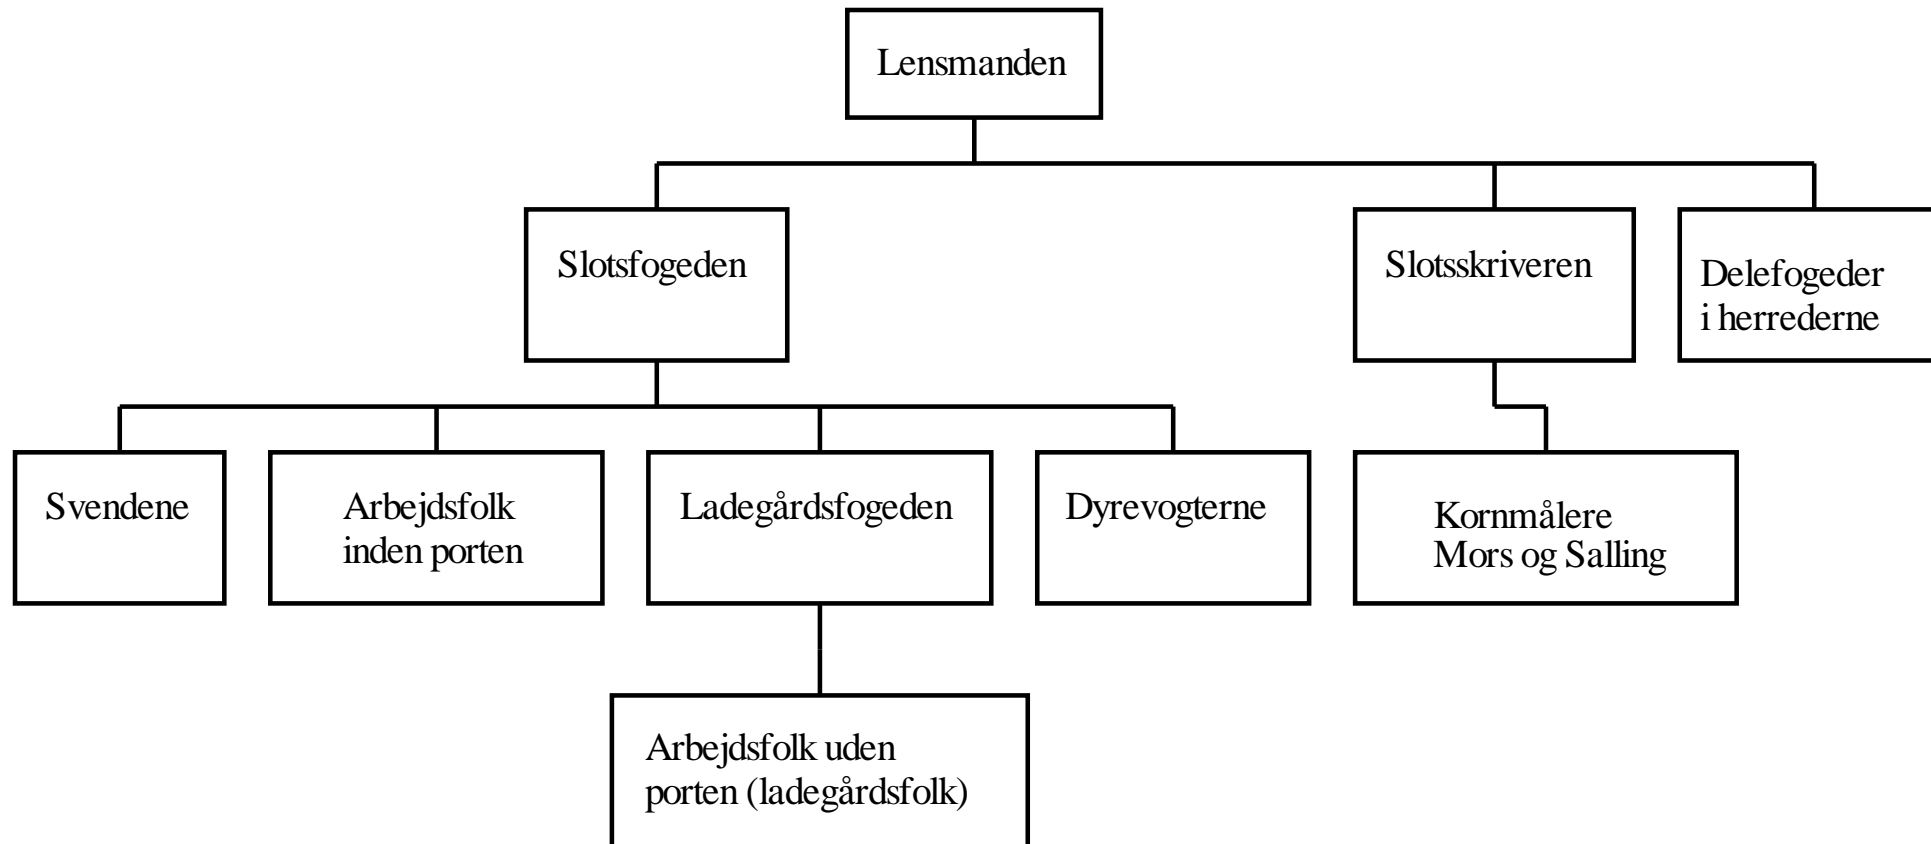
Lensmanden

Slotsfogeden

Slotsskriveren

Delefogeder i herrederne

Svendene

Arbejdsfolk inden porten

Ladegårdsfogeden

Dyrevogterne

Kornmålere Mors og Salling

Arbejdsfolk uden porten (ladegårdsfolk)